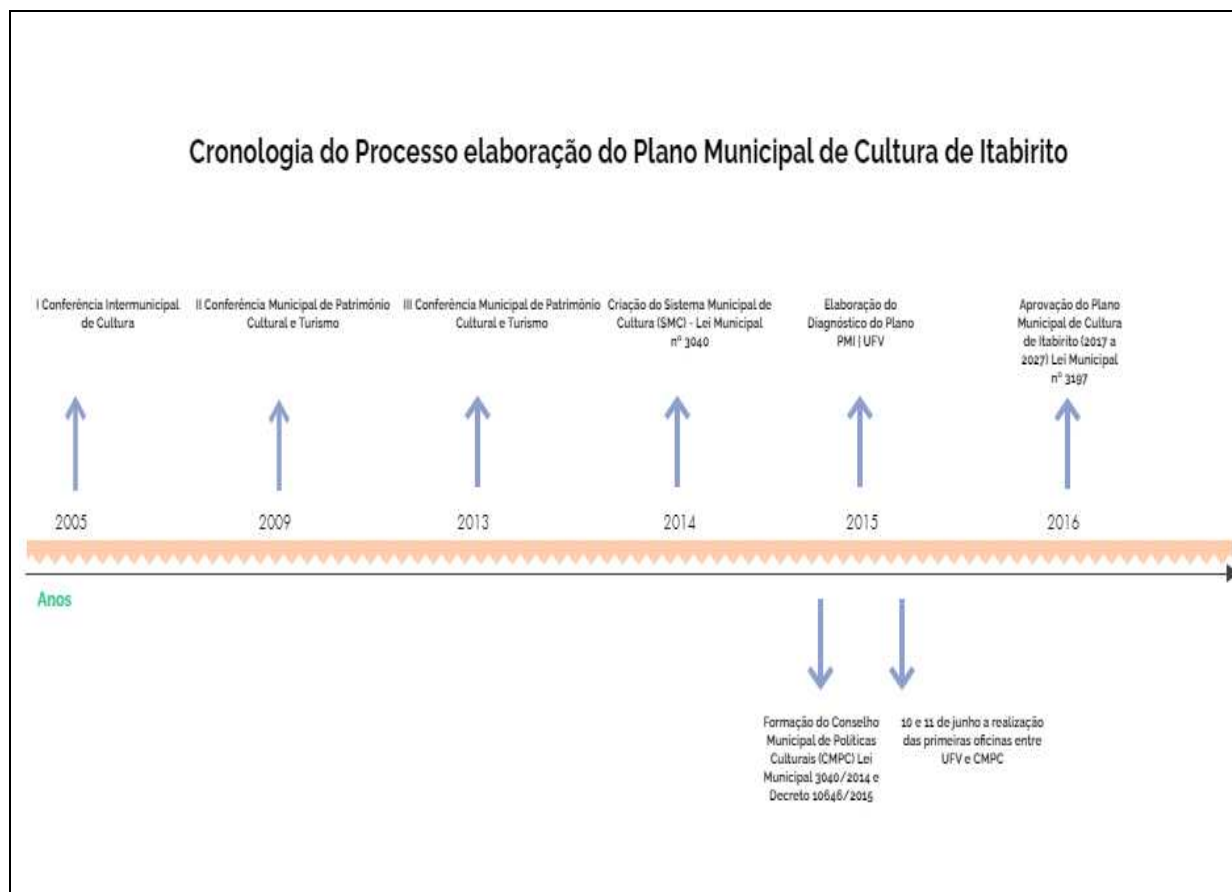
Cronologia do Processo elaboração do Plano Municipal de Cultura de Itabirito

I Conferência Intermunicipal de Cultura

II Conferência Municipal de Patrimônio Cultural e Turismo

III Conferência Municipal de Patrimônio Cultural e Turismo

Criação do Sistema Municipal de Cultura (SMC) - Lei Municipal nº 3040

Elaboração do Diagnóstico do Plano PMI | UFV

Aprovação do Plano Municipal de Cultura de Itabirito (2017 a 2027) Lei Municipal nº 3197

2005

2009

2013

2014

2015

2016

Anos

Formação do Conselho Municipal de Políticas Culturais (CMPC) Lei Municipal 3040/2014 e Decreto 10646/2015

10 e 11 de junho a realização das primeiras oficinas entre UFV e CMPC